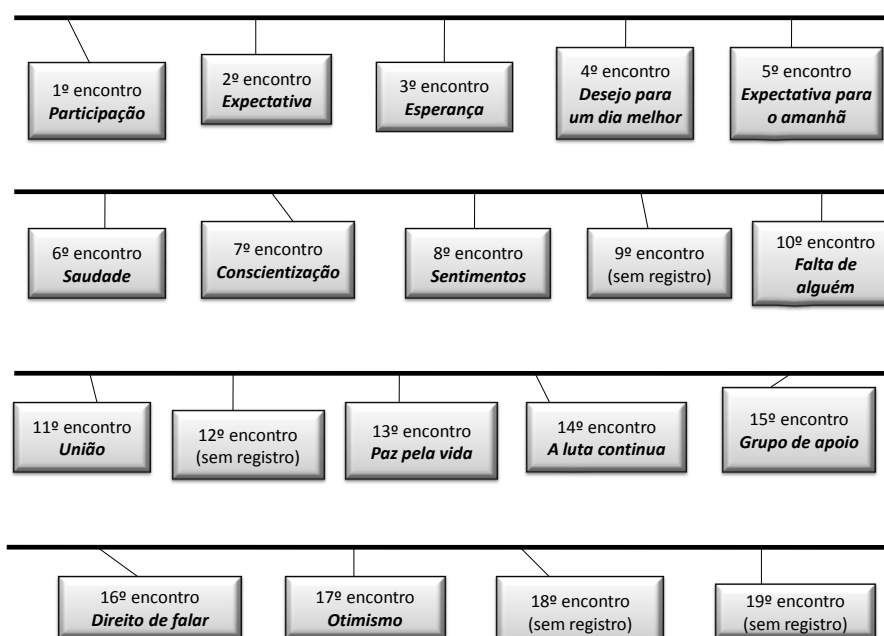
1º encontro
Participação

2º encontro
Expectativa

3º encontro
Esperança

4º encontro
Desejo para um dia melhor

5º encontro
Expectativa para o amanhã

6º encontro
Saudade

7º encontro
Conscientização

8º encontro
Sentimentos

9º encontro
(sem registro)

10º encontro
Falta de alguém

11º encontro
União

12º encontro
(sem registro)

13º encontro
Paz pela vida

14º encontro
A luta continua

15º encontro
Grupo de apoio

16º encontro
Direito de falar

17º encontro
Otimismo

18º encontro
(sem registro)

19º encontro
(sem registro)